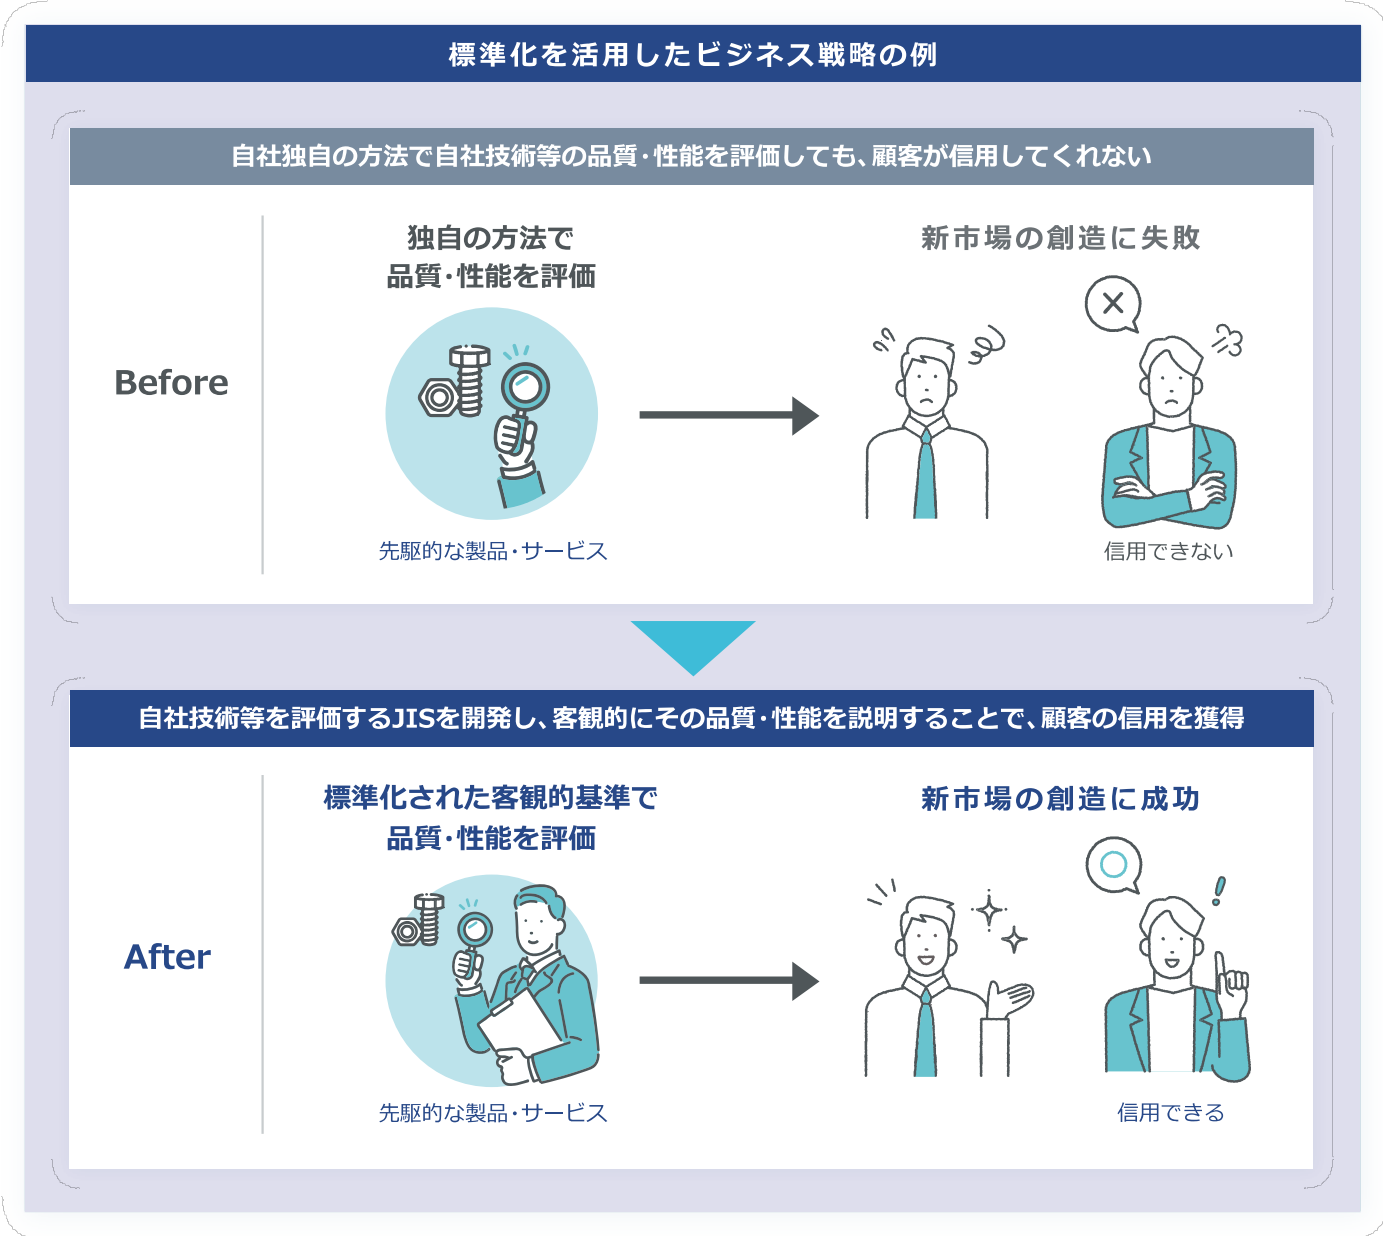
標準化を活用したビジネス戦略の例

自社独自の方法で自社技術等の品質・性能を評価しても、顧客が信用してくれない

Before

独自の方法で
品質・性能を評価

先駆的な製品・サービス

新市場の創造に失敗

信用できない

自社技術等を評価するJISを開発し、客観的にその品質・性能を説明することで、顧客の信用を獲得

After

標準化された客観的基準で
品質・性能を評価

先駆的な製品・サービス

新市場の創造に成功

信用できる